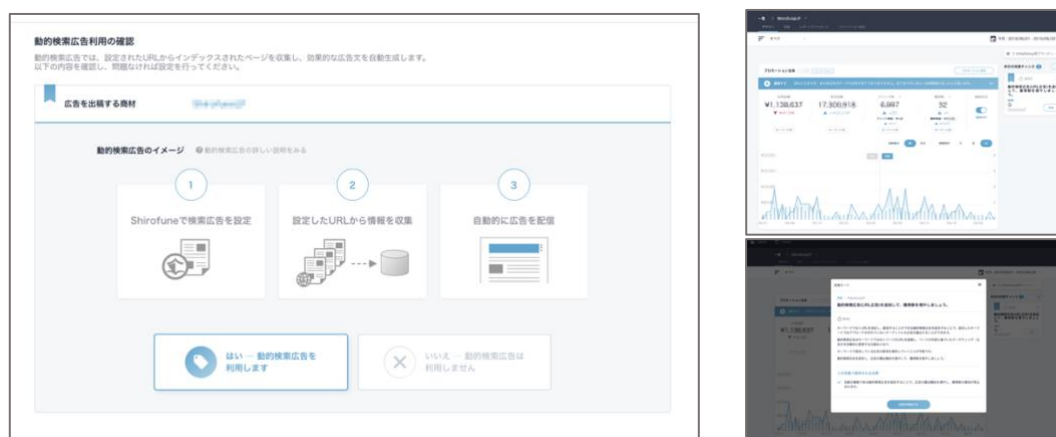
動的検索広告利用の確認

動的検索広告では、設定されたURLからインデックスされたページを収集し、効果的な広告文を自動生成します。以下の内容を確認し、問題なければ設定を行ってください。

広告を出稿する商材 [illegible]

動的検索広告のイメージ 動的検索広告の詳しい説明をみる

1
Shirofuneで検索広告を設定

2
設定したURLから情報を収集

3
自動的に広告を配信

はい ― 動的検索広告を利用します

いいえ ― 動的検索広告は利用しません

¥1,138,637 17,300,916 6,997 32

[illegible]